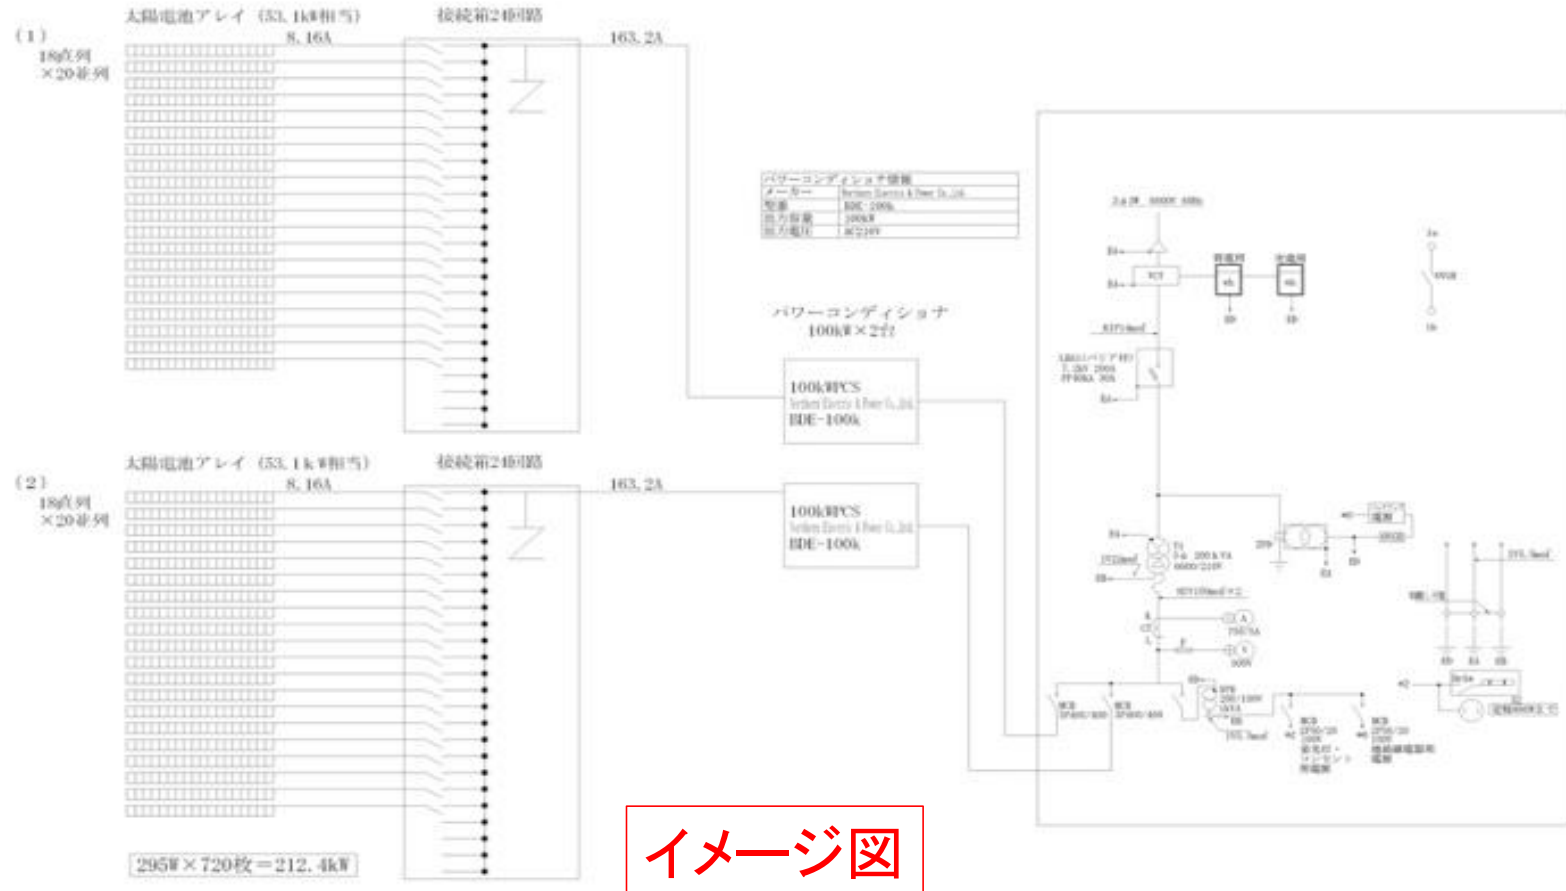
(1)
18直列
×20並列

太陽電池アレイ (53.1kW相当)
8.16A

接続箱24回路
163.2A

(2)
18直列
×20並列

太陽電池アレイ (53.1kW相当)
8.16A

接続箱24回路
163.2A

295W×720枚=212.4kW

| パワーコンディショナ情報 | |
|---|---|
| メーカー | Northern Electric & Power Co.,Ltd. |
| 型番 | BDE-100k |
| 出力容量 | 100kW |
| 出力電圧 | AC210V |

パワーコンディショナ
100kW×2台

100kWPCS
Northern Electric & Power Co.,Ltd.
BDE-100k

100kWPCS
Northern Electric & Power Co.,Ltd.
BDE-100k

3φ3W 6600V 60Hz

VCT

受電用

売電用

LBS

T1
3φ 200kVA
6600/210V

A

V

MCB

MCB

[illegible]

イメージ図